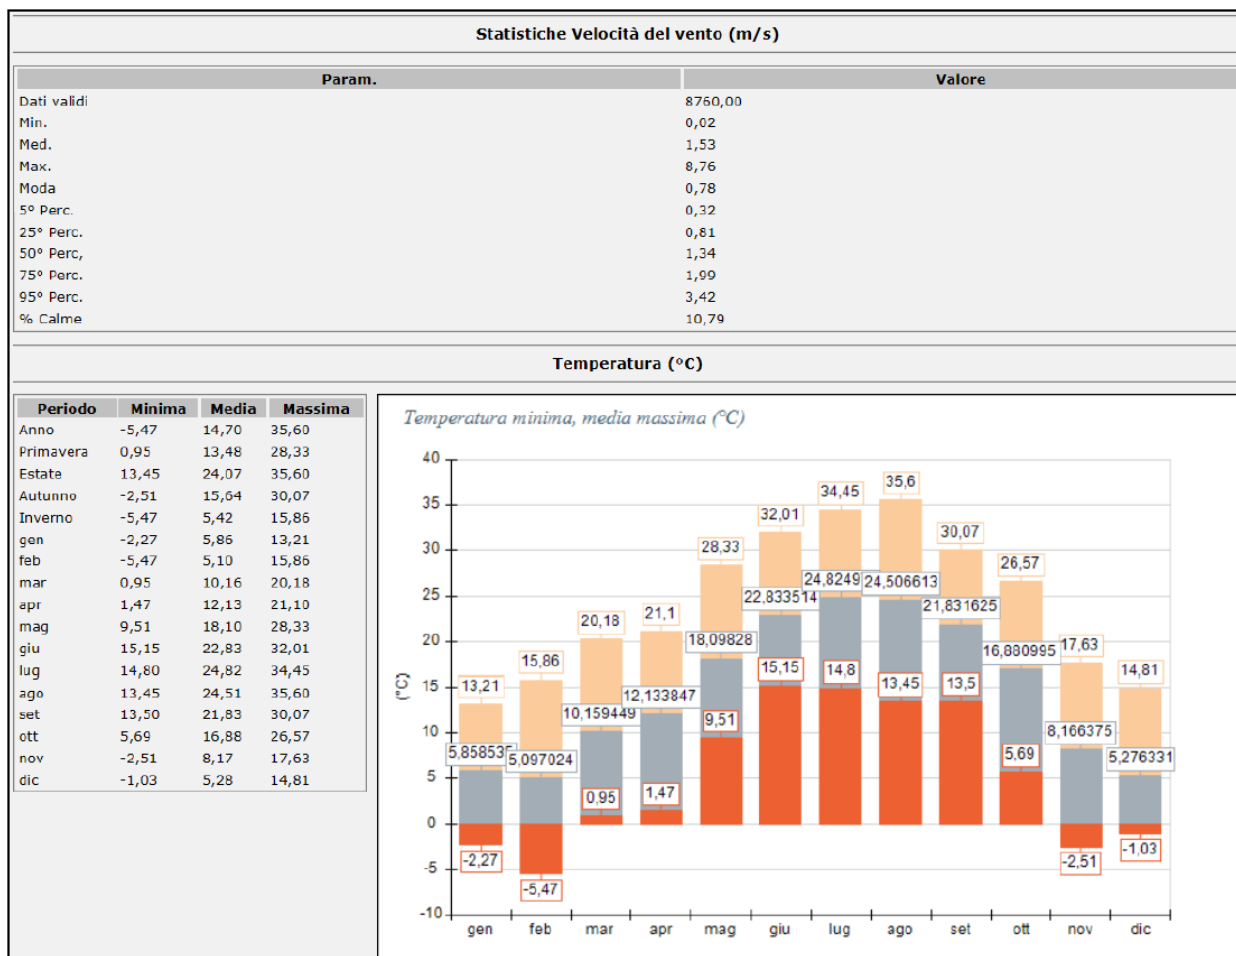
Statistiche Velocità del vento (m/s)

| Param. | Valore |
|---|---|
| Dati validi | 8760,00 |
| Min. | 0,02 |
| Med. | 1,53 |
| Max. | 8,76 |
| Moda | 0,78 |
| 5° Perc. | 0,32 |
| 25° Perc. | 0,81 |
| 50° Perc, | 1,34 |
| 75° Perc. | 1,99 |
| 95° Perc. | 3,42 |
| % Calme | 10,79 |

Temperatura (°C)

| Periodo | Minima | Media | Massima |
|---|---|---|---|
| Anno | -5,47 | 14,70 | 35,60 |
| Primavera | 0,95 | 13,48 | 28,33 |
| Estate | 13,45 | 24,07 | 35,60 |
| Autunno | -2,51 | 15,64 | 30,07 |
| Inverno | -5,47 | 5,42 | 15,86 |
| gen | -2,27 | 5,86 | 13,21 |
| feb | -5,47 | 5,10 | 15,86 |
| mar | 0,95 | 10,16 | 20,18 |
| apr | 1,47 | 12,13 | 21,10 |
| mag | 9,51 | 18,10 | 28,33 |
| giu | 15,15 | 22,83 | 32,01 |
| lug | 14,80 | 24,82 | 34,45 |
| ago | 13,45 | 24,51 | 35,60 |
| set | 13,50 | 21,83 | 30,07 |
| ott | 5,69 | 16,88 | 26,57 |
| nov | -2,51 | 8,17 | 17,63 |
| dic | -1,03 | 5,28 | 14,81 |

Temperatura minima, media massima (°C)

(°C)
40
35
30
25
20
15
10
5
0
-5
-10

13,21 5,858537 -2,27
15,86 5,097024 -5,47
20,18 10,159449 0,95
21,1 12,133847 1,47
28,33 18,09828 9,51
32,01 22,833514 15,15
34,45 24,8249 14,8
35,6 24,506613 13,45
30,07 21,831625 13,5
26,57 16,880995 5,69
17,63 8,166375 -2,51
14,81 5,276331 -1,03

gen feb mar apr mag giu lug ago set ott nov dic